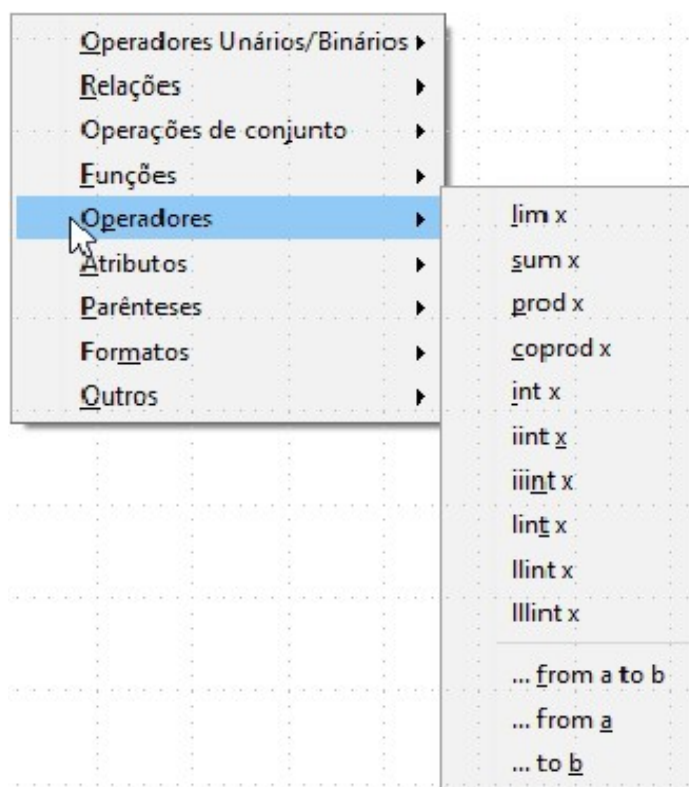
Operadores Unários/Binários
Relações
Operações de conjunto
Funções
Operadores
Atributos
Parênteses
Formatos
Outros

lim x
sum x
prod x
coprod x
int x
iint x
iiint x
lint x
llint x
lllint x
... from a to b
... from a
... to b